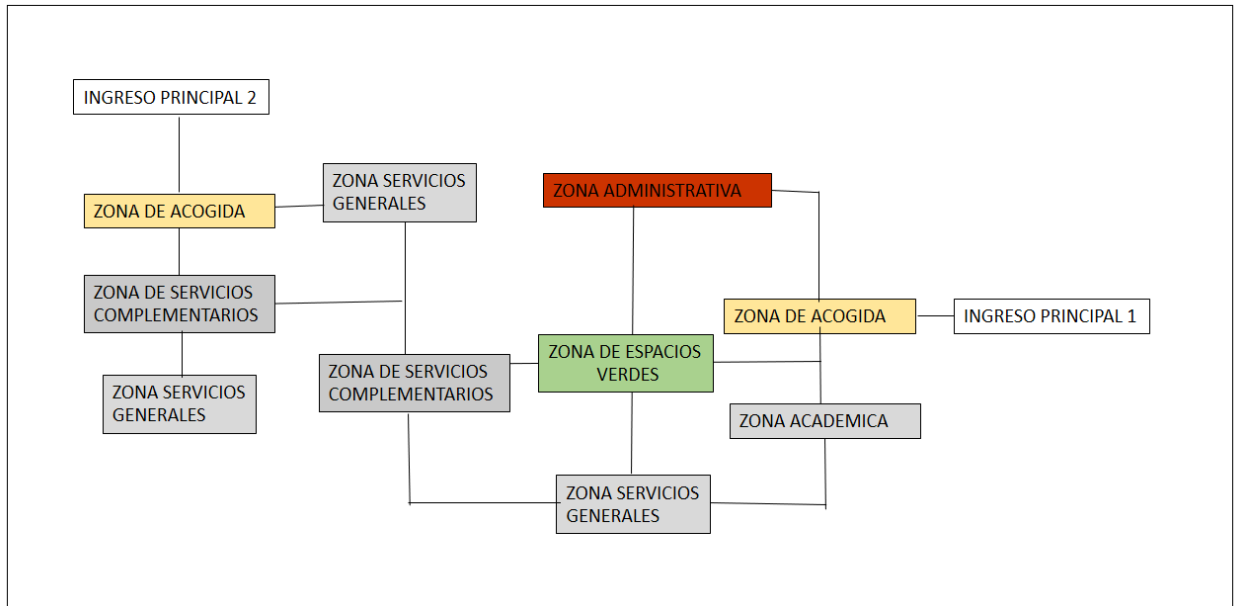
INGRESO PRINCIPAL 2

ZONA SERVICIOS GENERALES

ZONA ADMINISTRATIVA

ZONA DE ACOGIDA

ZONA DE SERVICIOS COMPLEMENTARIOS

ZONA DE ACOGIDA

INGRESO PRINCIPAL 1

ZONA DE ESPACIOS VERDES

ZONA SERVICIOS GENERALES

ZONA DE SERVICIOS COMPLEMENTARIOS

ZONA ACADEMICA

ZONA SERVICIOS GENERALES